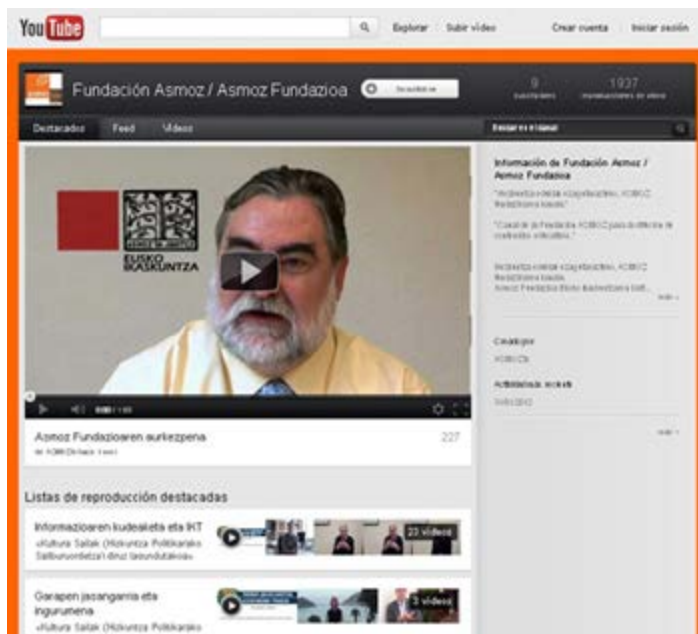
YouTube

Explorar Subir vídeo Crear cuenta Iniciar sesión

Fundación Asmoz / Asmoz Fundazioa Suscribirse

9 suscriptores 1937 reproducciones de vídeo

Destacados Feed Vídeos

Buscar en el canal

Información de Fundación Asmoz / Asmoz Fundazioa

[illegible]

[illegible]

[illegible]

más

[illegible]

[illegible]

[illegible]

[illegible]

más

EUSKO IKASKUNTZA

Asmoz Fundazioaren aurkezpena 227

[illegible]

Listas de reproducción destacadas

Informazioaren kudeaketa eta IKT
«Kultura Saltak (Hizkuntza Politikarako Saiburuordetza)-k dirua lagunduta»
23 vídeos

Garapen jasangarria eta ingurumena
«Kultura Saltak (Hizkuntza Politikarako
5 vídeos